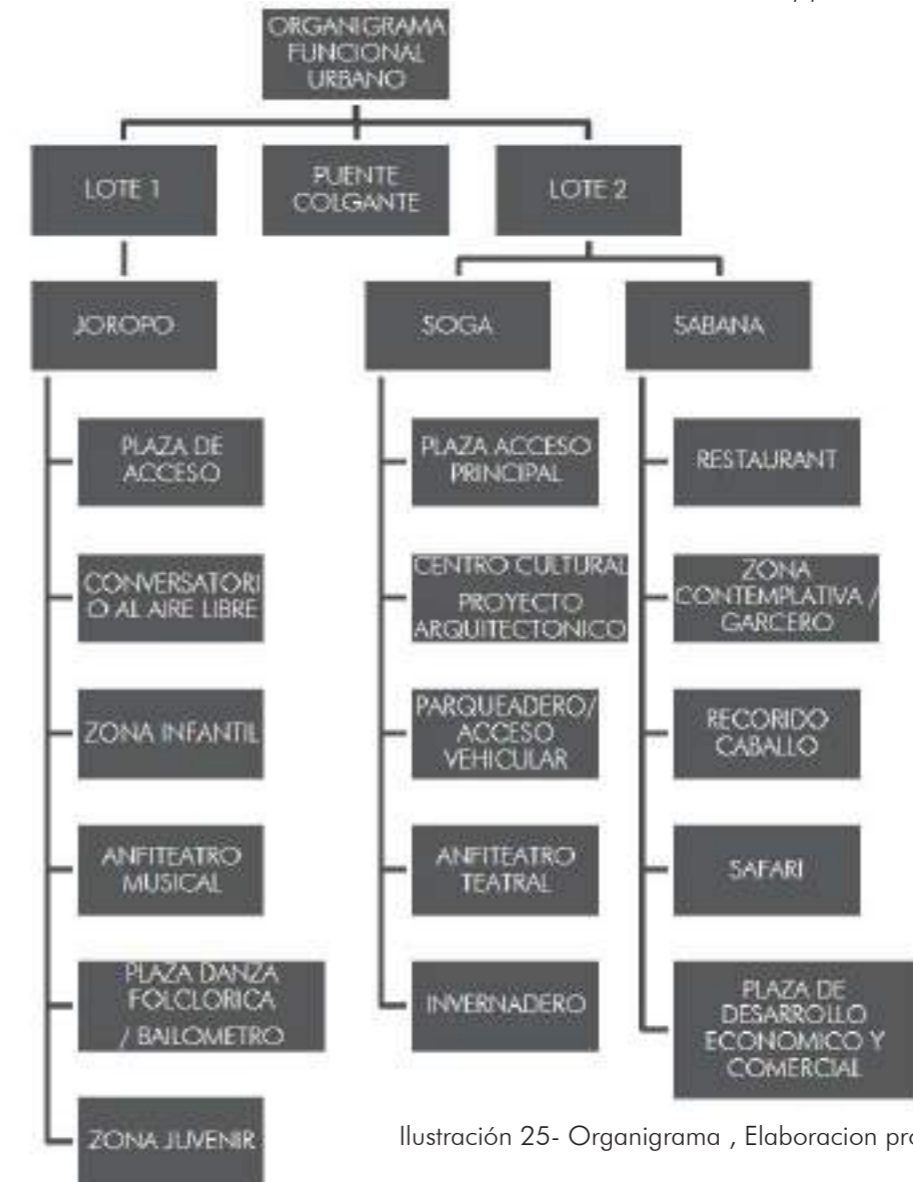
ORGANIGRAMA FUNCIONAL URBANO

LOTE 1

PUENTE COLGANTE

LOTE 2

JOROPO

SOGA

SABANA

PLAZA DE ACCESO

CONVERSATORIO AL AIRE LIBRE

ZONA INFANTIL

ANFITEATRO MUSICAL

PLAZA DANZA FOLCLORICA / BAILOMETRO

ZONA JUVENIR

PLAZA ACCESO PRINCIPAL

CENTRO CULTURAL PROYECTO ARQUITECTONICO

PARQUEADERO/ ACCESO VEHICULAR

ANFITEATRO TEATRAL

INVERNADERO

RESTAURANT

ZONA CONTEMPLATIVA / GARCERO

RECORIDO CABALLO

SAFARI

PLAZA DE DESARROLLO ECONOMICO Y COMERCIAL

Ilustración 25- Organigrama , Elaboracion pr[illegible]